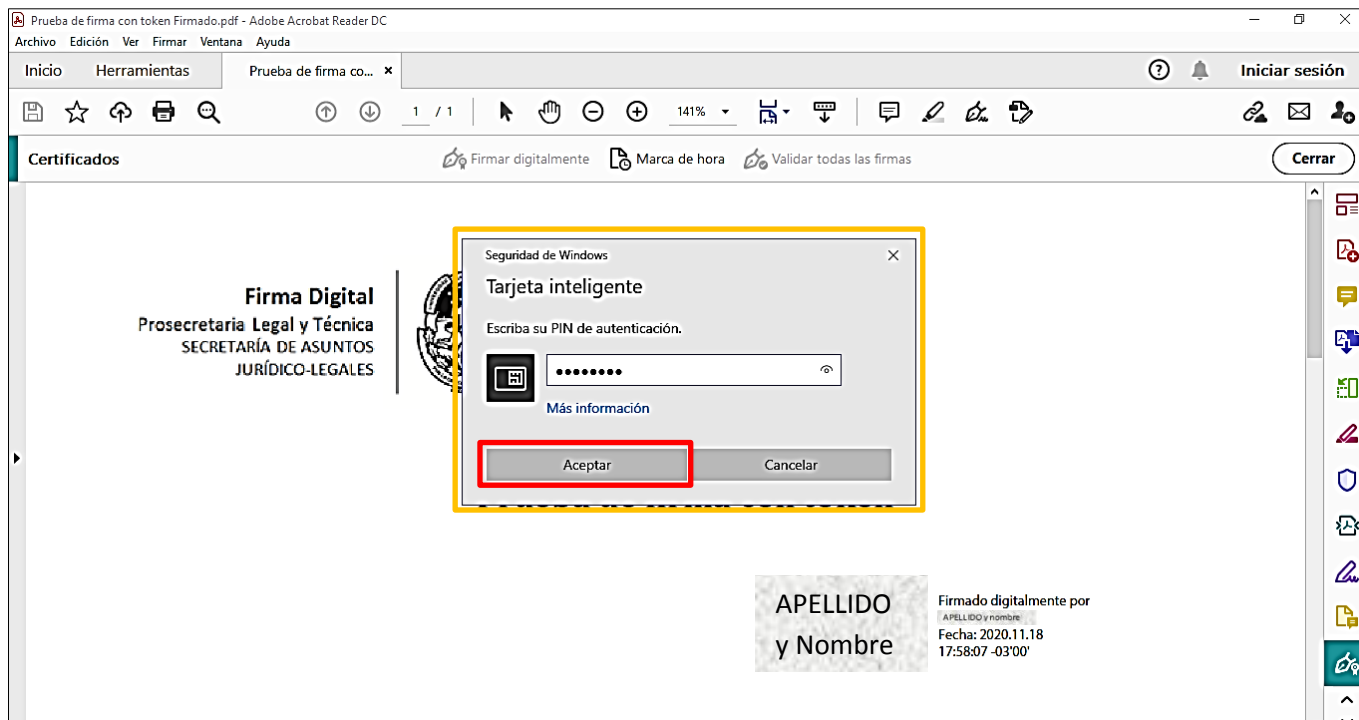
Prueba de firma con token Firmado.pdf - Adobe Acrobat Reader DC

Archivo Edición Ver Firmar Ventana Ayuda

Inicio Herramientas Prueba de firma co... ×

Iniciar sesión

1 / 1 141%

Certificados Firmar digitalmente Marca de hora Validar todas las firmas Cerrar

Firma Digital
Prosecretaria Legal y Técnica
SECRETARÍA DE ASUNTOS
JURÍDICO-LEGALES

Seguridad de Windows
Tarjeta inteligente
Escriba su PIN de autenticación.
••••••••
Más información
Aceptar Cancelar

APELLIDO y Nombre

Firmado digitalmente por
APELLIDO y nombre
Fecha: 2020.11.18
17:58:07 -03'00'